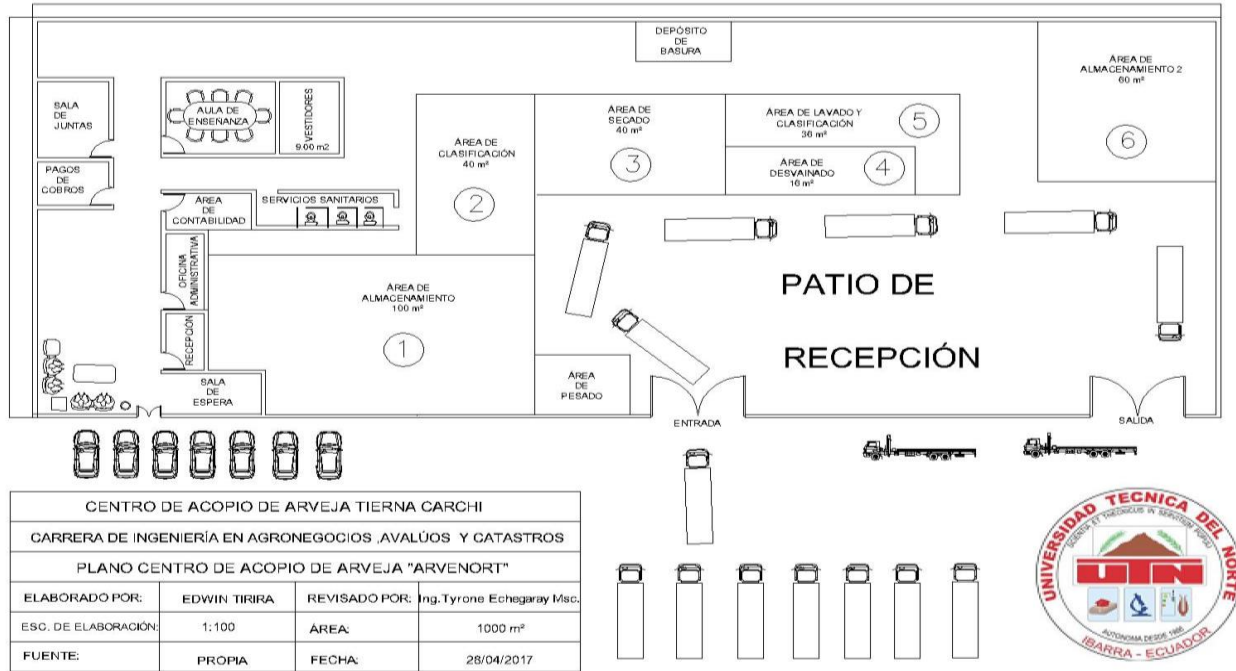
DEPÓSITO DE BASURA

AREA DE ALMACENAMIENTO 2
60 m²

SALA DE JUNTAS

AULA DE ENSEÑANZA

VESTIDORES
9.00 m2

AREA DE CLASIFICACIÓN
40 m²

AREA DE SECADO
40 m²

AREA DE LAVADO Y CLASIFICACIÓN
36 m²

5

6

3

AREA DE DESVAINADO
16 m²

4

PAGOS DE COBROS

AREA DE CONTABILIDAD

SERVICIOS SANITARIOS

2

OFICINA ADMINISTRATIVA

PATIO DE

AREA DE ALMACENAMIENTO
100 m²

1

RECEPCIÓN

RECEPCIÓN

AREA DE PESADO

SALA DE ESPERA

ENTRADA

SALIDA

| CENTRO DE ACOPIO DE ARVEJA TIERNA CARCHI | | | |
|---|---|---|---|
| CARRERA DE INGENIERÍA EN AGRONEGOCIOS ,AVALÚOS Y CATASTROS | | | |
| PLANO CENTRO DE ACOPIO DE ARVEJA "ARVENORT" | | | |
| ELABORADO POR: | EDWIN TIRIRA | REVISADO POR: | Ing.Tyrone Echegaray Msc. |
| ESC. DE ELABORACIÓN: | 1:100 | ÁREA: | 1000 m² |
| FUENTE: | PROPIA | FECHA: | 28/04/2017 |

UNIVERSIDAD TECNICA DEL NORTE
CIENCIA ET TECNICUS IN SERVITIUM POPULI
UTN
AUTONOMA DESDE 1986
IBARRA - ECUADOR